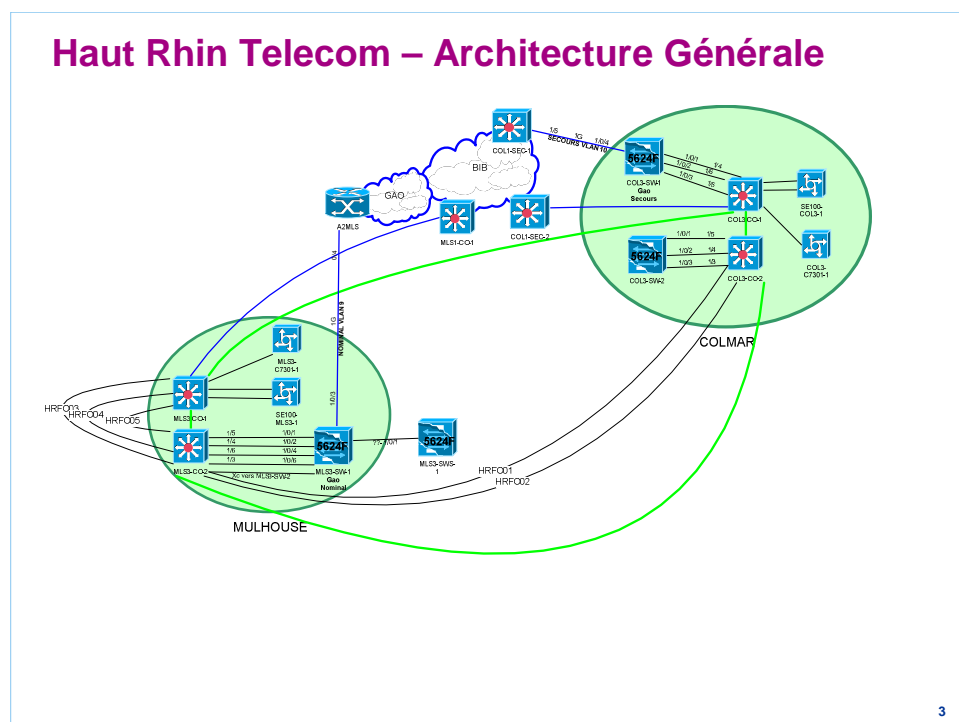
Haut Rhin Telecom – Architecture Générale

COL1-SEC-1
1/5 1G 1/0/4
SECOURS VLAN 10
BIB
GAO
A2MLS
MLS1-CO-1
COL1-SEC-2
5624F
COL3-SW-1
Gao
Secours
1/0/1 1/4
1/0/2 5/5
1/0/3 5/5
COL3-CO-1
SE100-COL3-1
5624F
COL3-SW-2
1/0/1 1/5
1/0/2 1/4
1/0/3 1/3
COL3-CO-2
COL3-C7301-1
COLMAR
1/4
1G
NOMINAL VLAN 9
1/0/3
MLS3-C7301-1
SE100-MLS3-1
HRFO03
HRFO04
HRFO05
MLS3-CO-1
1/5 1/0/1
1/4 1/0/2
1/6 1/0/4
1/3 1/0/6
5624F
MLS3-SW-1
Gao
Nominal
1/1/1 1/0/1
5624F
MLS3-SW8-1
MLS3-CO-2
Xc vers MLS-SW-2
HRFO01
HRFO02
MULHOUSE
3